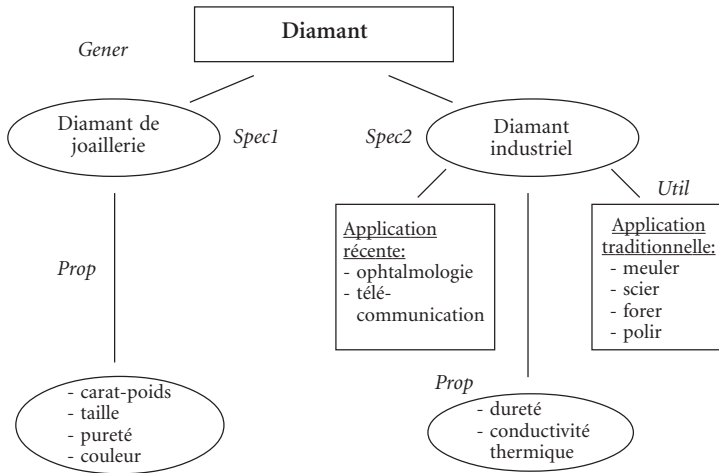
Diamant

Gener

Diamant de joaillerie

Spec1

Spec2

Diamant industriel

Util

Application récente:
- ophtalmologie
- télécommunication

Application traditionnelle:
- meuler
- scier
- forer
- polir

Prop

- carat-poids
- taille
- pureté
- couleur

Prop

- dureté
- conductivité thermique